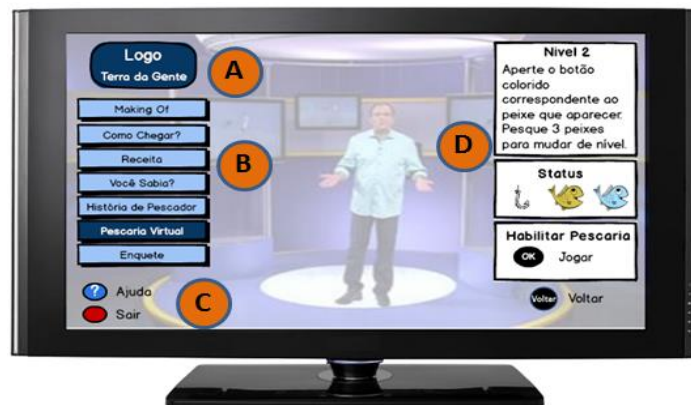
Logo
Terra da Gente

A

Making Of
Como Chegar?
Receita
Você Sabia?
História de Pescador
Pescaria Virtual
Enquete

B

? Ajuda
Sair

C

Nivel 2
Aperte o botão colorido correspondente ao peixe que aparecer. Pesque 3 peixes para mudar de nível.

D

Status

Habilitar Pescaria
OK Jogar

Voltar Voltar